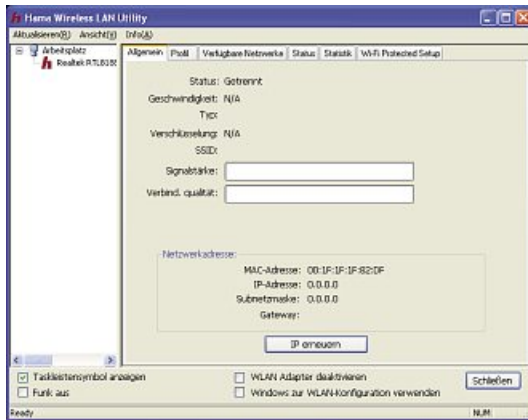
Hama Wireless LAN Utility

Aktualisieren(R) Ansicht(V) Info(A)

Arbeitsplatz
Realtek RTL818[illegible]

Allgemein | Profil | Verfügbare Netzwerke | Status | Statistik | Wi-Fi Protected Setup

Status: Getrennt
Geschwindigkeit: N/A
Typ:
Verschlüsselung: N/A
SSID:
Signalstärke:
Verbind. qualität:

Netzwerkadresse:
MAC-Adresse: 00:1F:1F:1F:82:DF
IP-Adresse: 0.0.0.0
Subnetzmaske: 0.0.0.0
Gateway:

IP erneuern

Taskleistensymbol anzeigen
Funk aus
WLAN Adapter deaktivieren
Windows zur WLAN-Konfiguration verwenden
Schließen

Ready
NUM